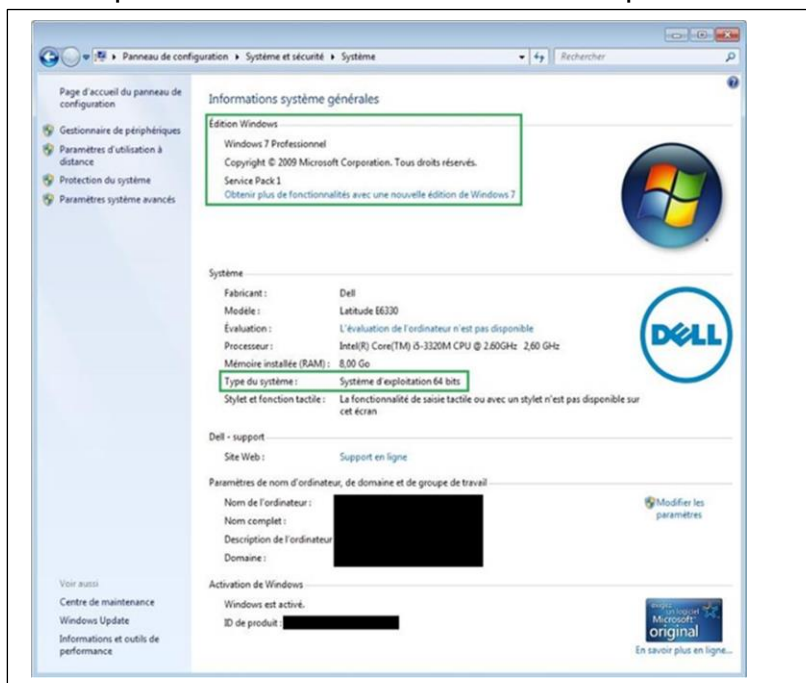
Panneau de configuration ▸ Système et sécurité ▸ Système

Rechercher

Page d'accueil du panneau de configuration

Gestionnaire de périphériques

Paramètres d'utilisation à distance

Protection du système

Paramètres système avancés

Voir aussi

Centre de maintenance

Windows Update

Informations et outils de performance

Informations système générales

Édition Windows

Windows 7 Professionnel

Copyright © 2009 Microsoft Corporation. Tous droits réservés.

Service Pack 1

Obtenir plus de fonctionnalités avec une nouvelle édition de Windows 7

Système

| | |
|---|---|
| Fabricant : | Dell |
| Modèle : | Latitude E6330 |
| Évaluation : | L'évaluation de l'ordinateur n'est pas disponible |
| Processeur : | Intel(R) Core(TM) i5-3320M CPU @ 2.60GHz 2,60 GHz |
| Mémoire installée (RAM) : | 8,00 Go |
| Type du système : | Système d'exploitation 64 bits |
| Stylet et fonction tactile : | La fonctionnalité de saisie tactile ou avec un stylet n'est pas disponible sur cet écran |

DELL

Dell - support

Site Web : Support en ligne

Paramètres de nom d'ordinateur, de domaine et de groupe de travail

Nom de l'ordinateur :

Nom complet :

Description de l'ordinateur :

Domaine :

Modifier les paramètres

Activation de Windows

Windows est activé.

ID de produit :

Exigez un logiciel Microsoft original

En savoir plus en ligne...